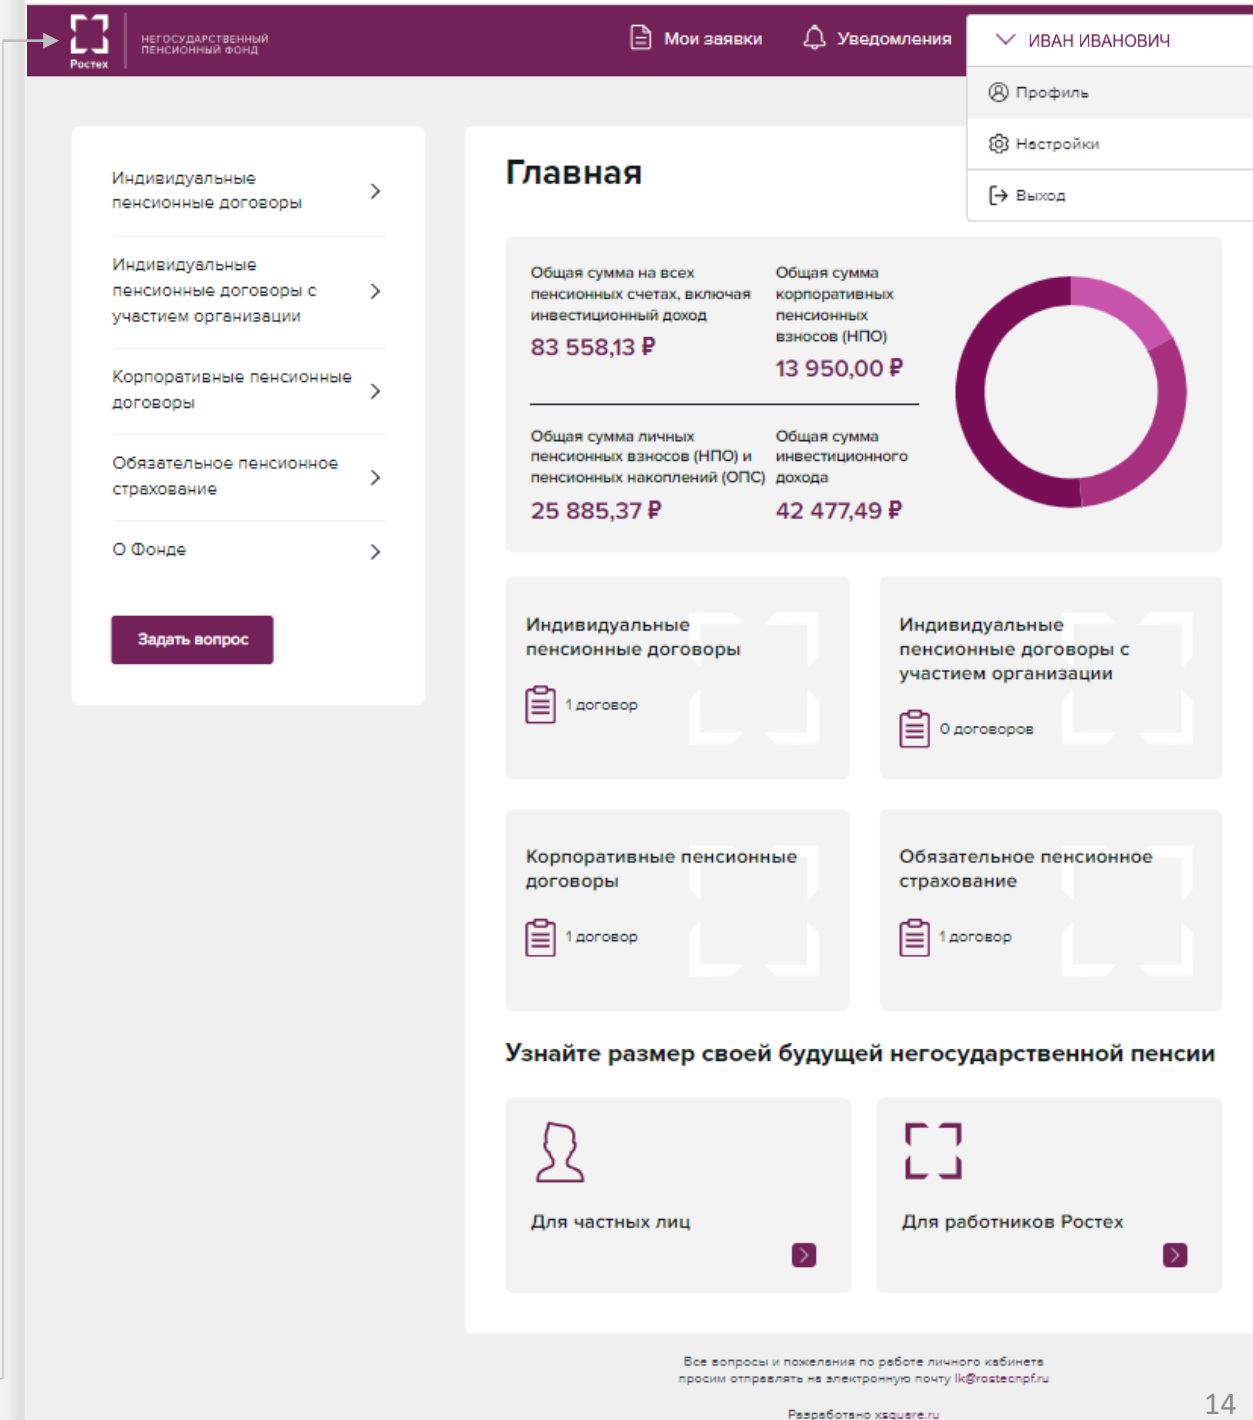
Ростех НЕГОСУДАРСТВЕННЫЙ ПЕНСИОННЫЙ ФОНД

Мои заявки Уведомления ИВАН ИВАНОВИЧ

Профиль
Настройки
Выход

Индивидуальные пенсионные договоры
Индивидуальные пенсионные договоры с участием организации
Корпоративные пенсионные договоры
Обязательное пенсионное страхование
О Фонде
Задать вопрос

Главная

Общая сумма на всех пенсионных счетах, включая инвестиционный доход
83 558,13 ₽

Общая сумма корпоративных пенсионных взносов (НПО)
13 950,00 ₽

Общая сумма личных пенсионных взносов (НПО) и пенсионных накоплений (ОПС)
25 885,37 ₽

Общая сумма инвестиционного дохода
42 477,49 ₽

Индивидуальные пенсионные договоры
1 договор

Индивидуальные пенсионные договоры с участием организации
0 договоров

Корпоративные пенсионные договоры
1 договор

Обязательное пенсионное страхование
1 договор

Узнайте размер своей будущей негосударственной пенсии

Для частных лиц

Для работников Ростех

Все вопросы и пожелания по работе личного кабинета просим отправлять на электронную почту lk@rostecnpf.ru

Разработано xsquare.ru

14